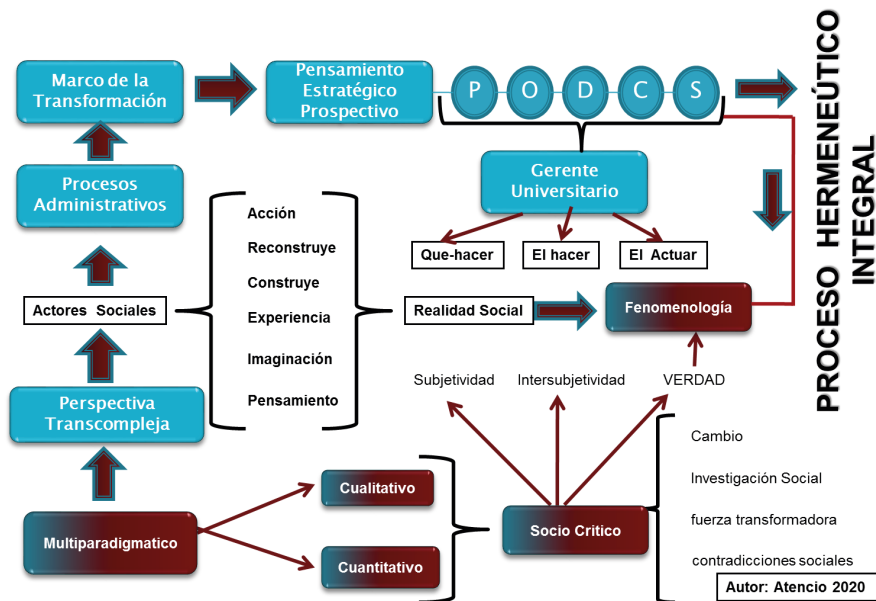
Marco de la Transformación

Pensamiento Estratégico Prospectivo

P O D C S

PROCESO HERMENEÚTICO INTEGRAL

Procesos Administrativos

Gerente Universitario

Acción
Reconstruye
Construye
Experiencia
Imaginación
Pensamiento

Que-hacer
El hacer
El Actuar

Actores Sociales

Realidad Social

Fenomenología

Subjetividad
Intersubjetividad
VERDAD

Perspectiva Transcompleja

Cambio
Investigación Social
fuerza transformadora
contradicciones sociales

Cualitativo
Cuantitativo

Multiparadigmatico

Socio Critico

Autor: Atencio 2020